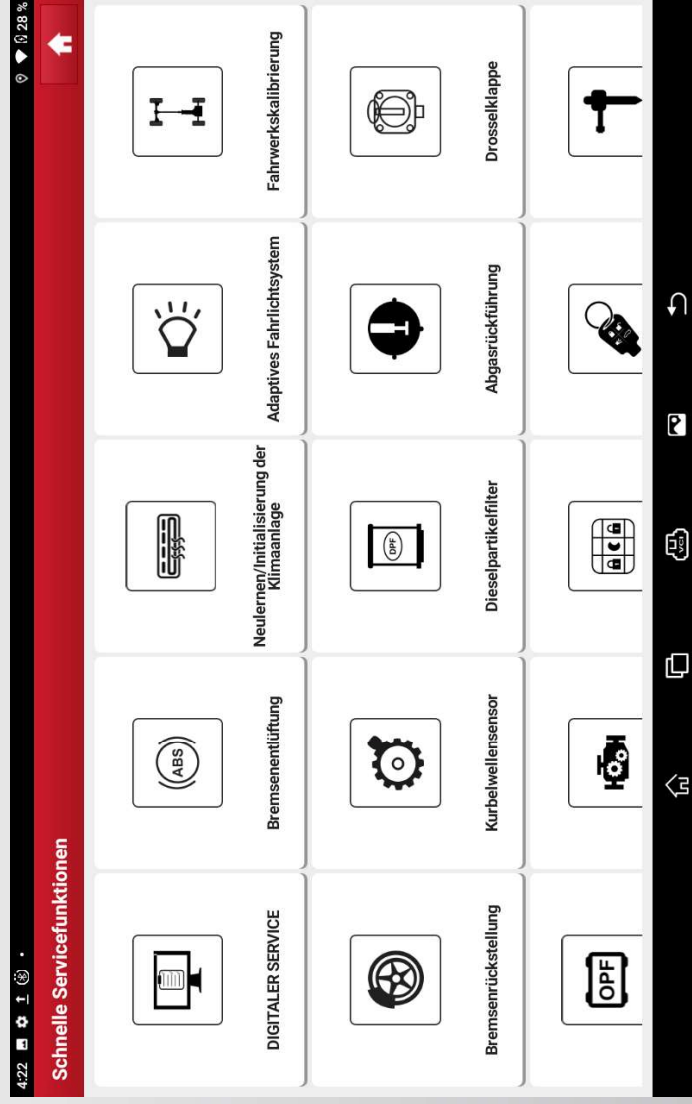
4:22

28 %

Schnelle Servicefunktionen

DIGITALER SERVICE

Bremsenentlüftung

Neulernen/Initialisierung der Klimaanlage

Adaptives Fahrlichtsystem

Fahrwerkskalibrierung

Bremsenrückstellung

Kurbelwellensensor

Dieselpartikelfilter

Abgasrückführung

Drosselklappe

ABS

DPF

OPF

VCI